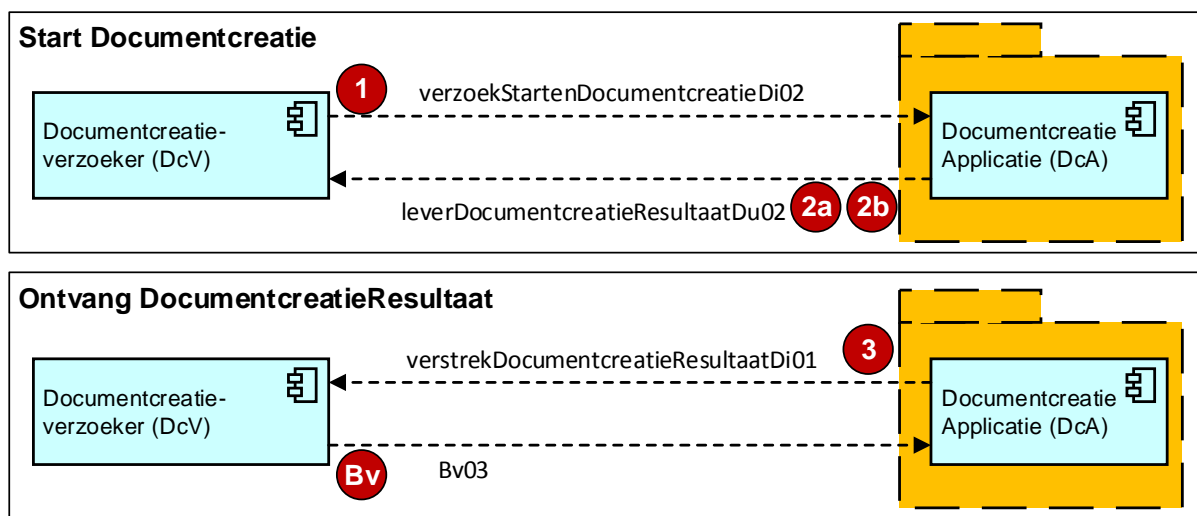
Start Documentcreatie

1

verzoekStartenDocumentcreatieDi02

Documentcreatie-verzoeker (DcV)

Documentcreatie Applicatie (DcA)

leverDocumentcreatieResultaatDu02

2a

2b

Ontvang DocumentcreatieResultaat

3

verstrekDocumentcreatieResultaatDi01

Documentcreatie-verzoeker (DcV)

Documentcreatie Applicatie (DcA)

Bv

Bv03